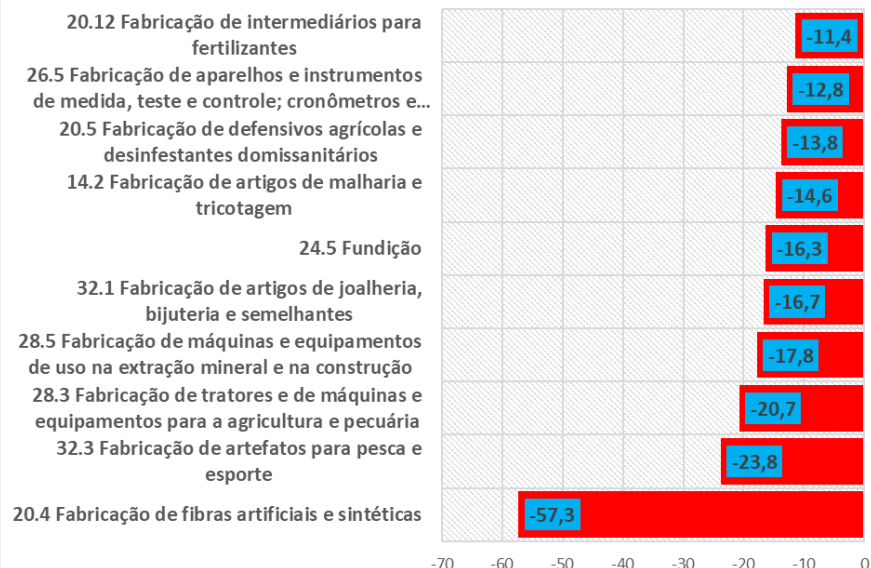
20.12 Fabricação de intermediários para fertilizantes
-11,4

26.5 Fabricação de aparelhos e instrumentos de medida, teste e controle; cronômetros e...
-12,8

20.5 Fabricação de defensivos agrícolas e desinfestantes domissanitários
-13,8

14.2 Fabricação de artigos de malharia e tricotagem
-14,6

24.5 Fundição
-16,3

32.1 Fabricação de artigos de joalheria, bijuteria e semelhantes
-16,7

28.5 Fabricação de máquinas e equipamentos de uso na extração mineral e na construção
-17,8

28.3 Fabricação de tratores e de máquinas e equipamentos para a agricultura e pecuária
-20,7

32.3 Fabricação de artefatos para pesca e esporte
-23,8

20.4 Fabricação de fibras artificiais e sintéticas
-57,3

-70 -60 -50 -40 -30 -20 -10 0